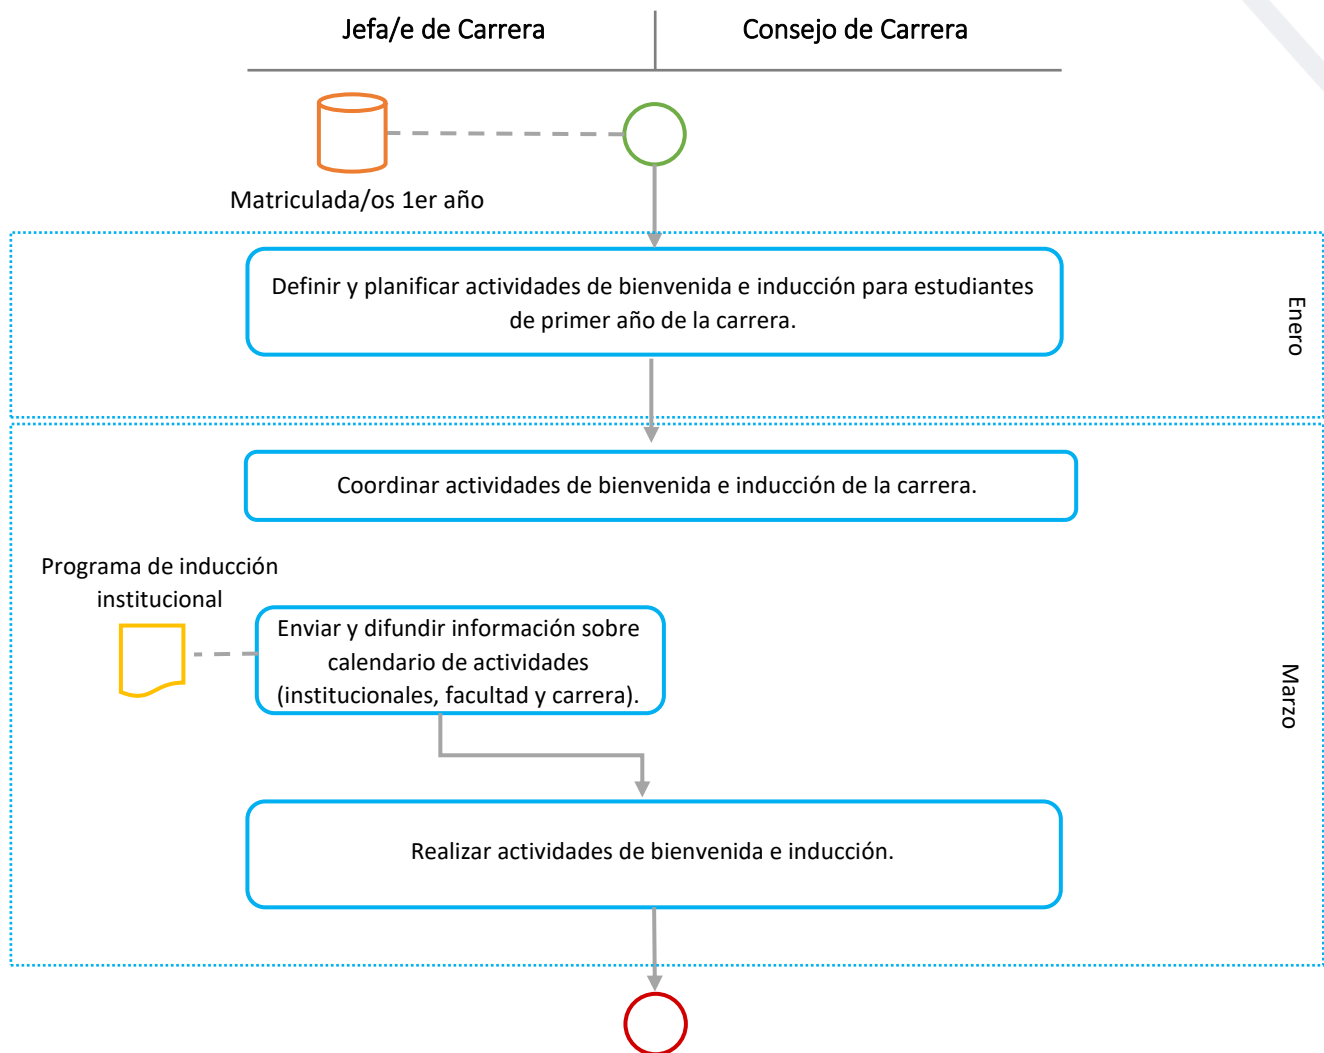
Jefa/e de Carrera

Consejo de Carrera

Matriculada/os 1er año

Definir y planificar actividades de bienvenida e inducción para estudiantes de primer año de la carrera.

Enero

Coordinar actividades de bienvenida e inducción de la carrera.

Programa de inducción institucional

Enviar y difundir información sobre calendario de actividades (institucionales, facultad y carrera).

Marzo

Realizar actividades de bienvenida e inducción.